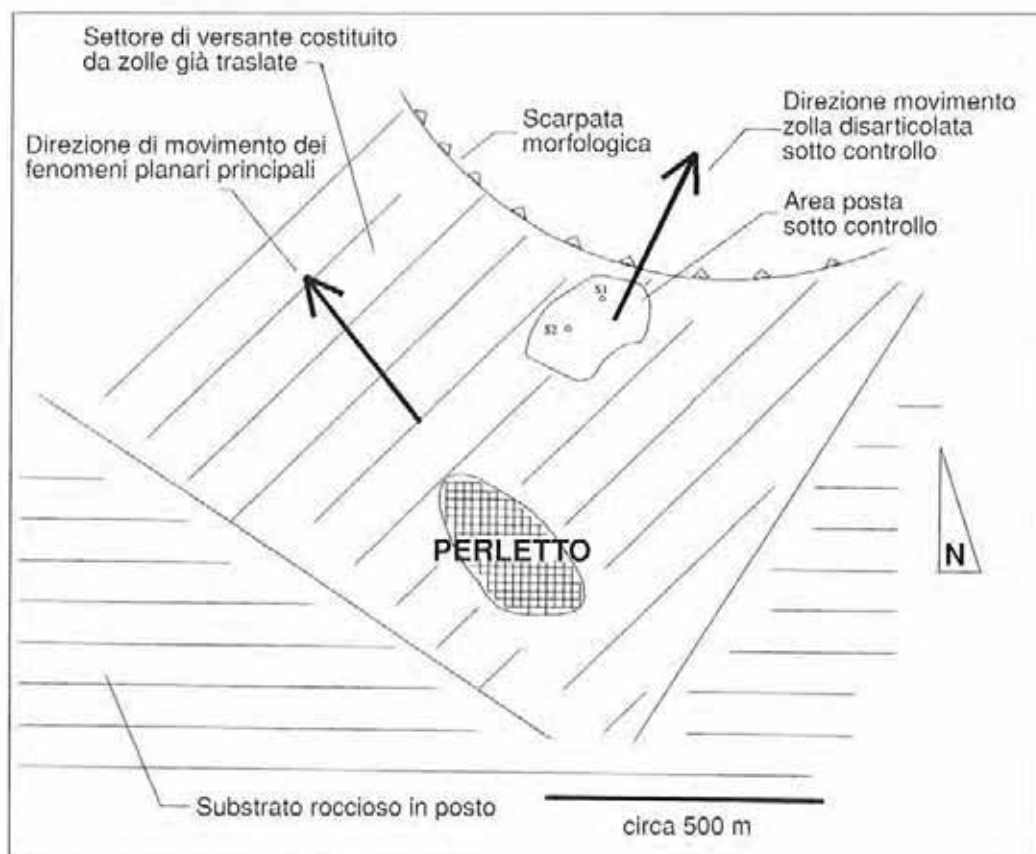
Settore di versante costituito da zolle già traslate

Scarpata morfologica

Direzione movimento zolla disarticolata sotto controllo

Direzione di movimento dei fenomeni planari principali

Area posta sotto controllo

S1

S2

PERLETTO

N

Substrato roccioso in posto

circa 500 m